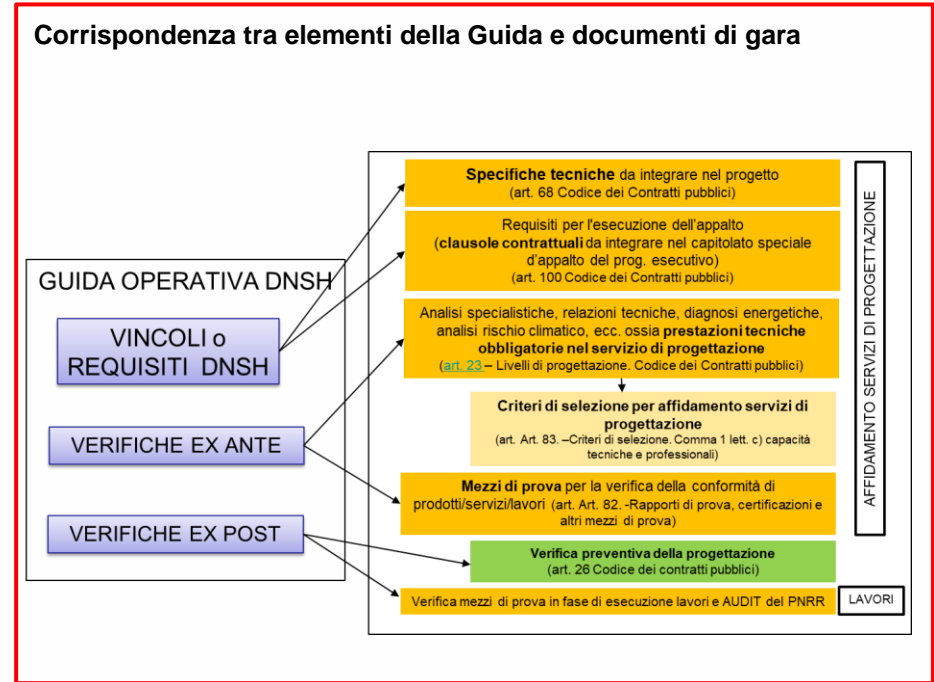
Corrispondenza tra elementi della Guida e documenti di gara

GUIDA OPERATIVA DNSH

VINCOLI o REQUISITI DNSH

VERIFICHE EX ANTE

VERIFICHE EX POST

Specifiche tecniche da integrare nel progetto (art. 68 Codice dei Contratti pubblici)

Requisiti per l'esecuzione dell'appalto (clausole contrattuali da integrare nel capitolato speciale d'appalto del prog. esecutivo) (art. 100 Codice dei Contratti pubblici)

Analisi specialistiche, relazioni tecniche, diagnosi energetiche, analisi rischio climatico, ecc. ossia prestazioni tecniche obbligatorie nel servizio di progettazione (art. 23 – Livelli di progettazione. Codice dei Contratti pubblici)

Criteri di selezione per affidamento servizi di progettazione (art. Art. 83. –Criteri di selezione. Comma 1 lett. c) capacità tecniche e professionali)

Mezzi di prova per la verifica della conformità di prodotti/servizi/lavori (art. Art. 82. -Rapporti di prova, certificazioni e altri mezzi di prova)

Verifica preventiva della progettazione (art. 26 Codice dei contratti pubblici)

Verifica mezzi di prova in fase di esecuzione lavori e AUDIT del PNRR

AFFIDAMENTO SERVIZI DI PROGETTAZIONE

LAVORI